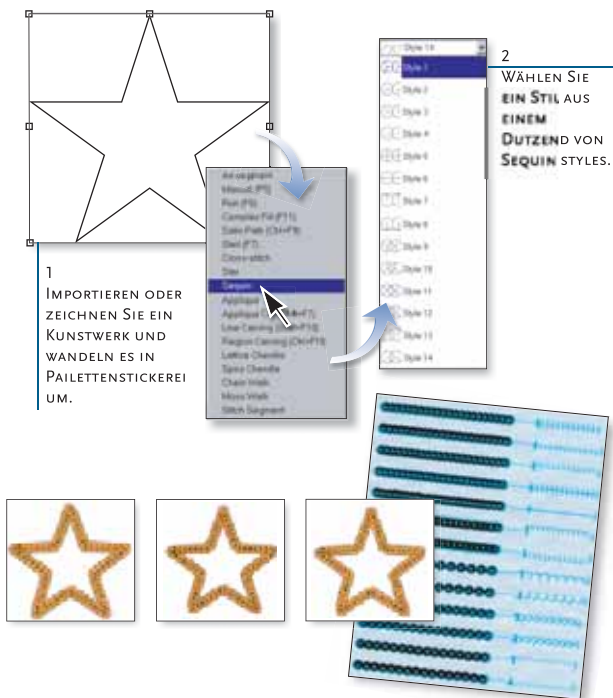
2

Wählen Sie ein Stil aus einem Dutzend von Sequin styles.

1

Importieren oder zeichnen Sie ein Kunstwerk und wandeln es in Paillettenstickerei um.

Style 14
Style 1
Style 2
Style 3
Style 4
Style 5
Style 6
Style 7
Style 8
Style 9
Style 10
Style 11
Style 12
Style 13
Style 14

As original
Manual (F5)
Run (F6)
Complex Fill (F11)
Satin Path (Ctrl+F8)
Steil (F7)
Cross-stitch
Star
Sequin
Applique
Applique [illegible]
Line Carving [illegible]
Region Carving (Ctrl+F11)
Lattice Chenille
Spira Chenille
Chain Walk
Moss Walk
Stitch Segment